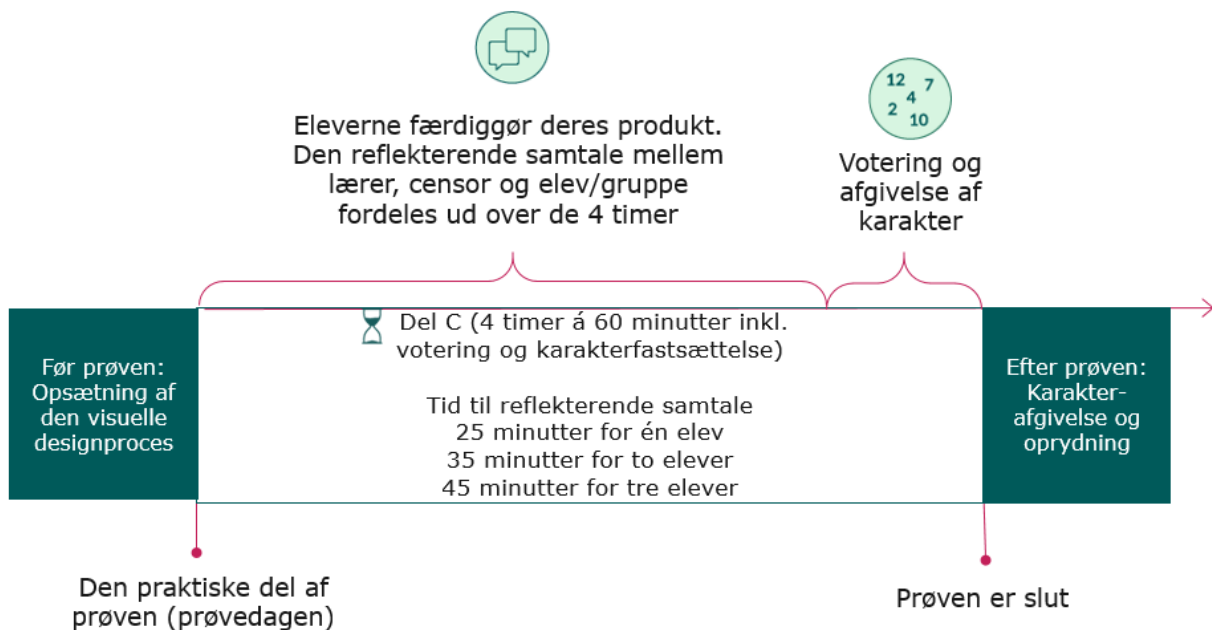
Eleverne færdiggør deres produkt. Den reflekterende samtale mellem lærer, censor og elev/gruppe fordeles ud over de 4 timer

12 7 4 2 10

Votering og afgivelse af karakter

Før prøven: Opsætning af den visuelle designproces

Del C (4 timer á 60 minutter inkl. votering og karakterfastsættelse)

Tid til reflekterende samtale
25 minutter for én elev
35 minutter for to elever
45 minutter for tre elever

Efter prøven: Karakterafgivelse og oprydning

Den praktiske del af prøven (prøvedagen)

Prøven er slut